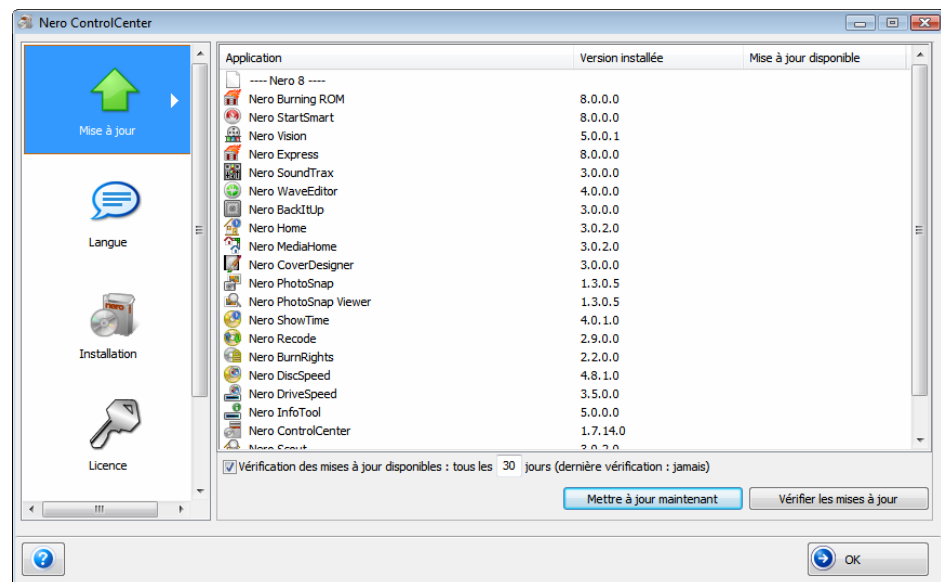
Nero ControlCenter

Mise à jour

Langue

Installation

Licence

| Application | Version installée | Mise à jour disponible |
|---|---|---|
| ---- Nero 8 ---- | | |
| Nero Burning ROM | 8.0.0.0 | |
| Nero StartSmart | 8.0.0.0 | |
| Nero Vision | 5.0.0.1 | |
| Nero Express | 8.0.0.0 | |
| Nero SoundTrax | 3.0.0.0 | |
| Nero WaveEditor | 4.0.0.0 | |
| Nero BackItUp | 3.0.0.0 | |
| Nero Home | 3.0.2.0 | |
| Nero MediaHome | 3.0.2.0 | |
| Nero CoverDesigner | 3.0.0.0 | |
| Nero PhotoSnap | 1.3.0.5 | |
| Nero PhotoSnap Viewer | 1.3.0.5 | |
| Nero ShowTime | 4.0.1.0 | |
| Nero Recode | 2.9.0.0 | |
| Nero BurnRights | 2.2.0.0 | |
| Nero DiscSpeed | 4.8.1.0 | |
| Nero DriveSpeed | 3.5.0.0 | |
| Nero InfoTool | 5.0.0.0 | |
| Nero ControlCenter | 1.7.14.0 | |
| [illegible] | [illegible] | |

Vérification des mises à jour disponibles : tous les 30 jours (dernière vérification : jamais)

Mettre à jour maintenant

Vérifier les mises à jour

OK